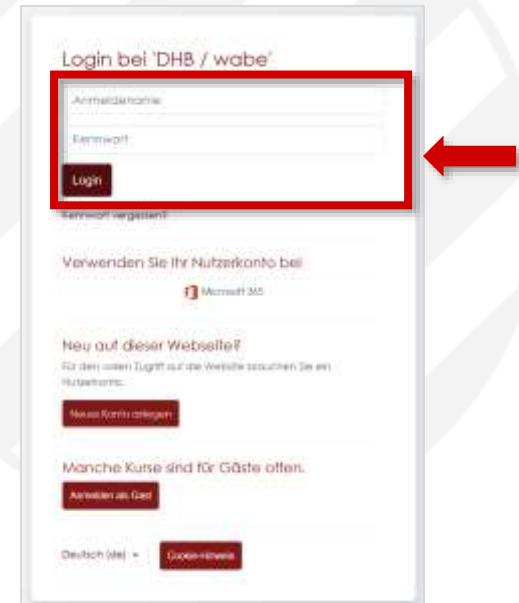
Login bei 'DHB / wabe'

Anmeldename

Kennwort

Login

Kennwort vergessen?

Verwenden Sie Ihr Nutzerkonto bei

Microsoft 365

Neu auf dieser Webseite?

Für den vollen Zugriff auf die Website brauchen Sie ein Nutzerkonto.

Neues Konto anlegen

Manche Kurse sind für Gäste offen.

Anmelden als Gast

Deutsch (de)

Cookie-Hinweis